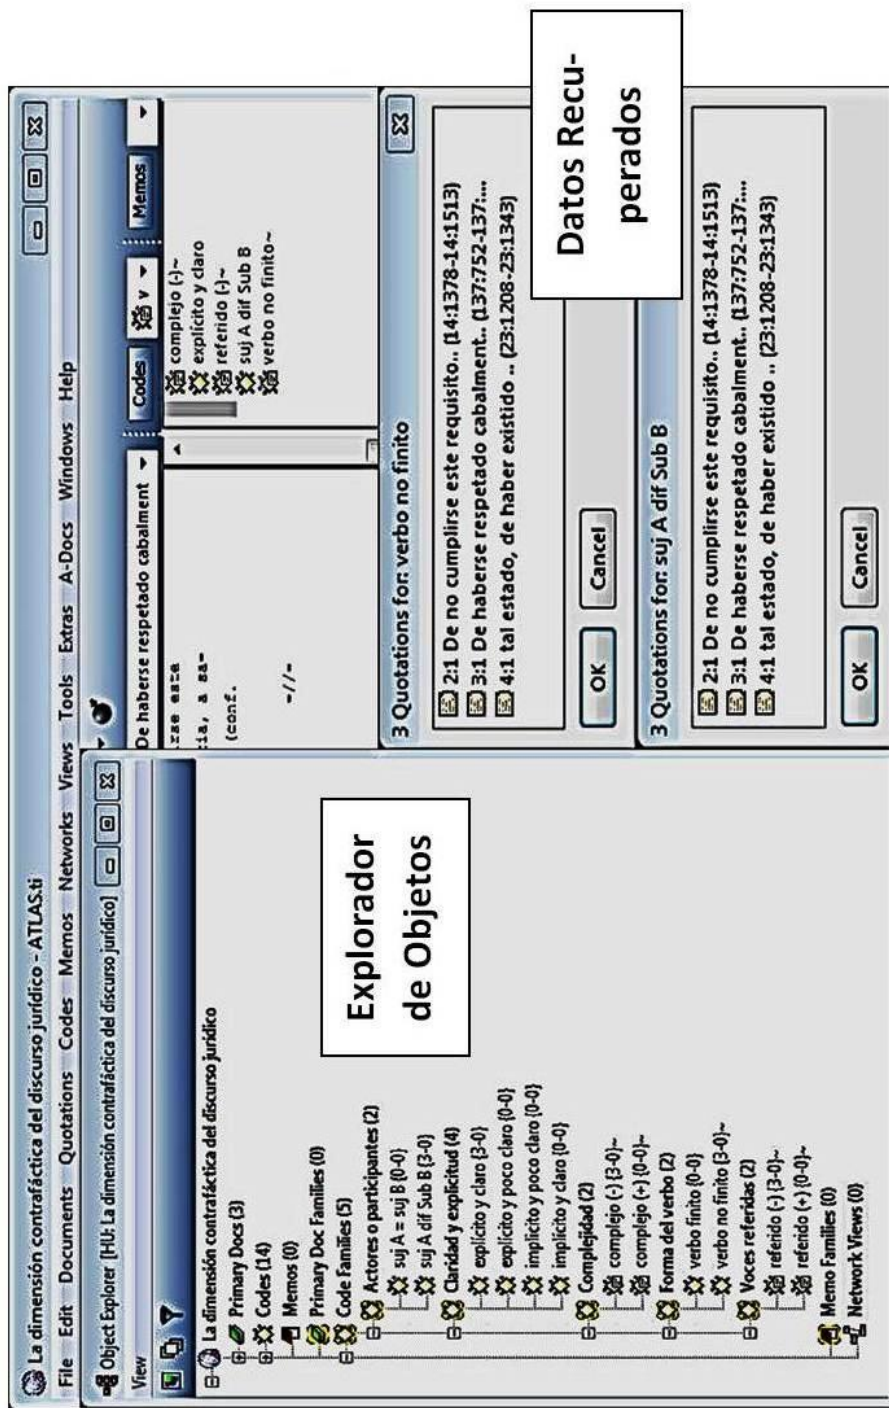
La dimensión contrafáctica del discurso jurídico - ATLAS.ti

File Edit Documents Quotations Codes Memos Networks Views Tools Extras A-Docs Windows Help

Object Explorer [HU: La dimensión contrafáctica del discurso jurídico]

View

La dimensión contrafáctica del discurso jurídico
Primary Docs (3)
Codes (14)
Memos (0)
Primary Doc Families (0)
Code Families (5)
Actores o participantes (2)
suj A = suj B (0-0)
suj A dif Sub B (3-0)
Claridad y explicitud (4)
explícito y claro (3-0)
explícito y poco claro (0-0)
implícito y poco claro (0-0)
implícito y claro (0-0)
Complejidad (2)
complejo (-) (3-0)~
complejo (+) (0-0)~
Forma del verbo (2)
verbo finito (0-0)
verbo no finito (3-0)~
Voces referidas (2)
referido (-) (3-0)~
referido (+) (0-0)~
Memo Families (0)
Network Views (0)

Explorador de Objetos

De haberse respetado cabalment
rse esta
ia, a sa-
(conf.
-//-

Codes Memos
complejo (-)~
explícito y claro
referido (-)~
suj A dif Sub B
verbo no finito~

3 Quotations for: verbo no finito
2:1 De no cumplirse este requisito.. (14:1378-14:1513)
3:1 De haberse respetado cabalment.. (137:752-137:...
4:1 tal estado, de haber existido .. (23:1208-23:1343)
OK Cancel

3 Quotations for: suj A dif Sub B
2:1 De no cumplirse este requisito.. (14:1378-14:1513)
3:1 De haberse respetado cabalment.. (137:752-137:...
4:1 tal estado, de haber existido .. (23:1208-23:1343)
OK Cancel

Datos Recuperados